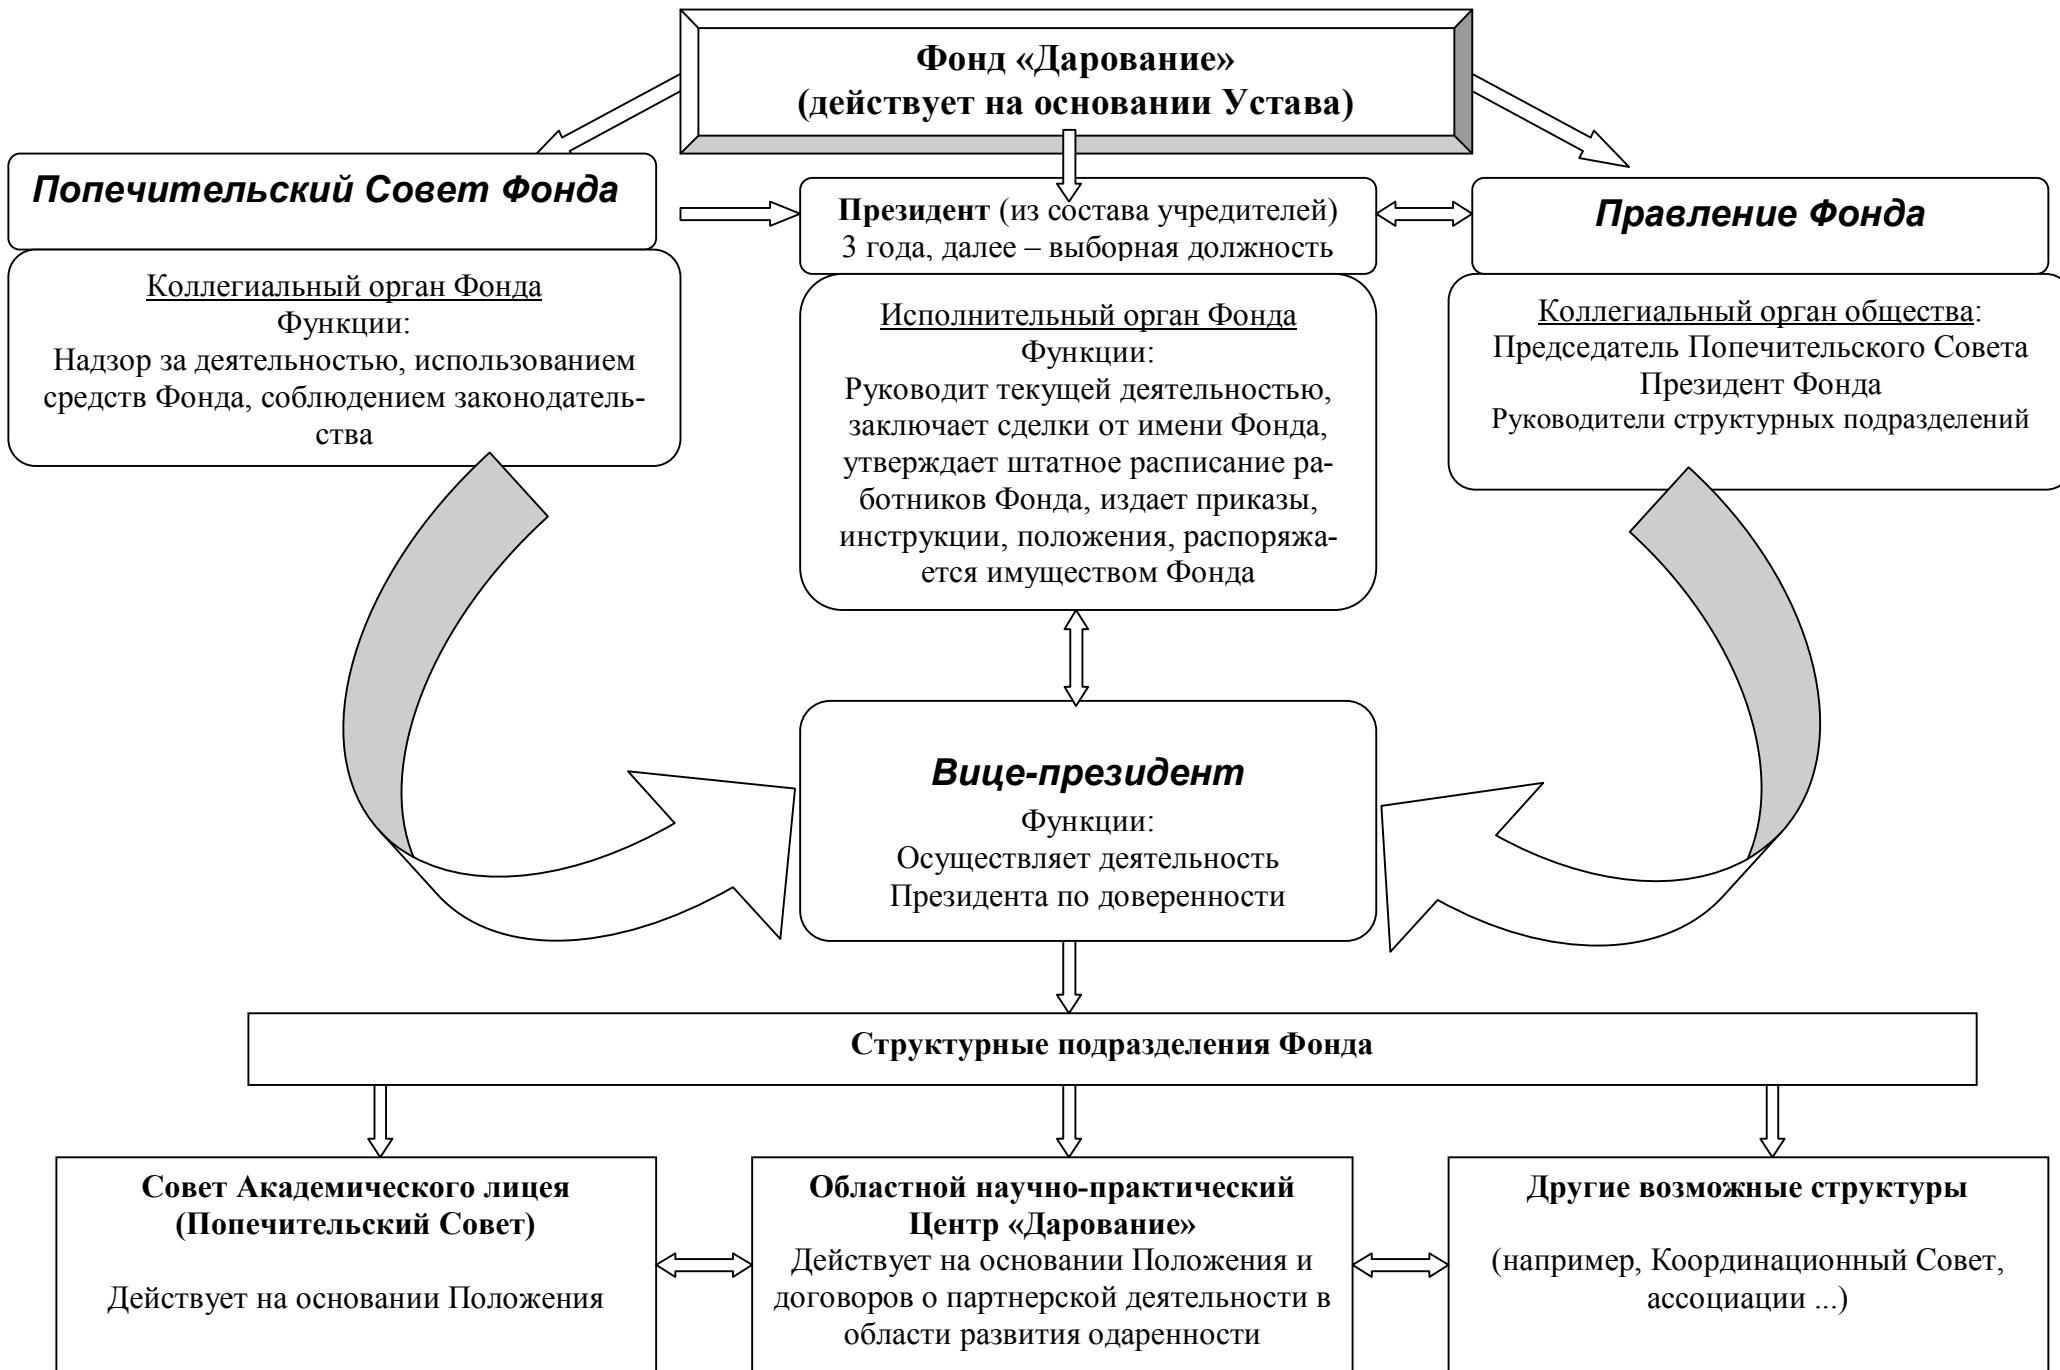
**Фонд «Дарование»**
**(действует на основании Устава)**

*Попечительский Совет Фонда*

Коллегиальный орган Фонда
Функции:
Надзор за деятельностью, использованием средств Фонда, соблюдением законодательства

**Президент** (из состава учредителей)
3 года, далее – выборная должность

Исполнительный орган Фонда
Функции:
Руководит текущей деятельностью, заключает сделки от имени Фонда, утверждает штатное расписание работников Фонда, издает приказы, инструкции, положения, распоряжается имуществом Фонда

*Правление Фонда*

Коллегиальный орган общества:
Председатель Попечительского Совета
Президент Фонда
Руководители структурных подразделений

*Вице-президент*
Функции:
Осуществляет деятельность Президента по доверенности

**Структурные подразделения Фонда**

**Совет Академического лицея (Попечительский Совет)**

Действует на основании Положения

**Областной научно-практический Центр «Дарование»**
Действует на основании Положения и договоров о партнерской деятельности в области развития одаренности

**Другие возможные структуры**

(например, Координационный Совет, ассоциации ...)